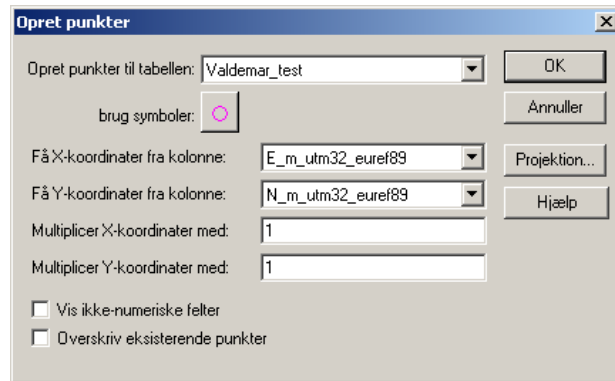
Opret punkter

Opret punkter til tabellen: Valdemar_test

brug symboler:

Få X-koordinater fra kolonne: E_m_utm32_euref89

Få Y-koordinater fra kolonne: N_m_utm32_euref89

Multiplicer X-koordinater med: 1

Multiplicer Y-koordinater med: 1

Vis ikke-numeriske felter

Overskriv eksisterende punkter

OK

Annuller

Projektion...

Hjælp